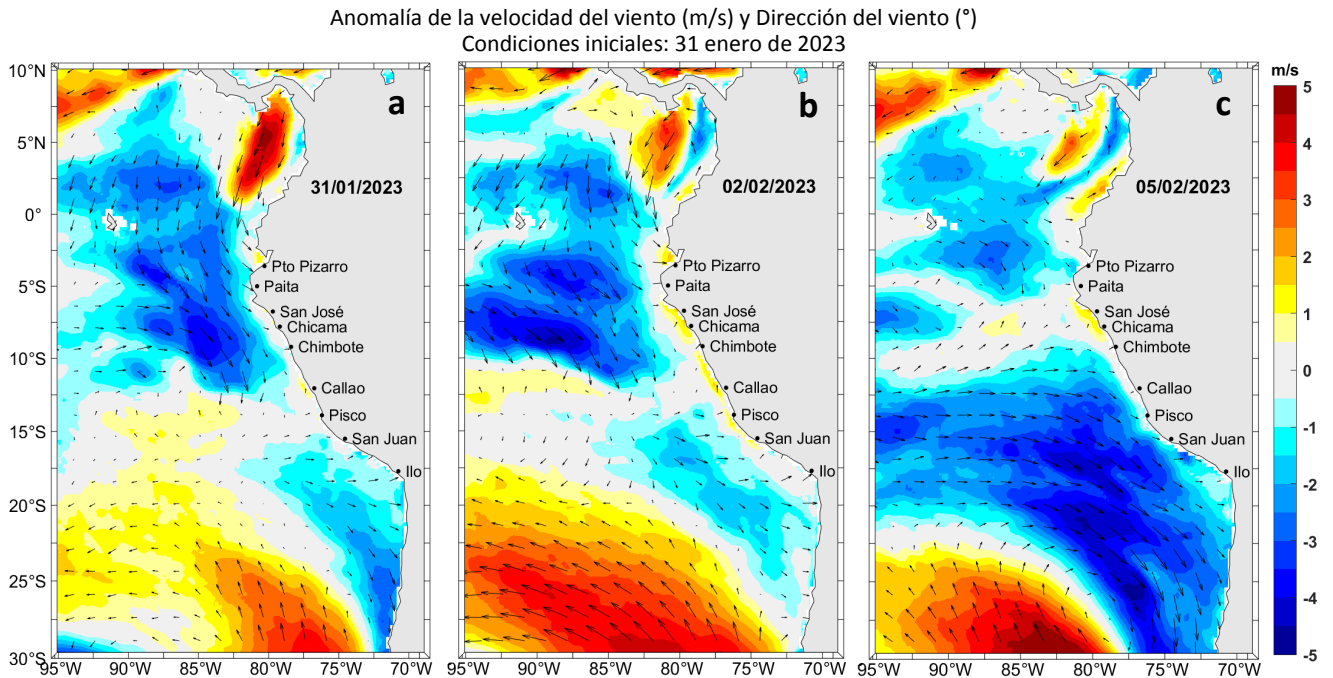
Anomalía de la velocidad del viento (m/s) y Dirección del viento (°)
Condiciones iniciales: 31 enero de 2023

10°N
5°N
0°
5°S
10°S
15°S
20°S
25°S
30°S

a
31/01/2023
Pto Pizarro
Paita
San José
Chicama
Chimbote
Callao
Pisco
San Juan
Ilo
95°W 90°W 85°W 80°W 75°W 70°W

b
02/02/2023
Pto Pizarro
Paita
San José
Chicama
Chimbote
Callao
Pisco
San Juan
Ilo
95°W 90°W 85°W 80°W 75°W 70°W

c
05/02/2023
Pto Pizarro
Paita
San José
Chicama
Chimbote
Callao
Pisco
San Juan
Ilo
95°W 90°W 85°W 80°W 75°W 70°W

m/s
5
4
3
2
1
0
-1
-2
-3
-4
-5